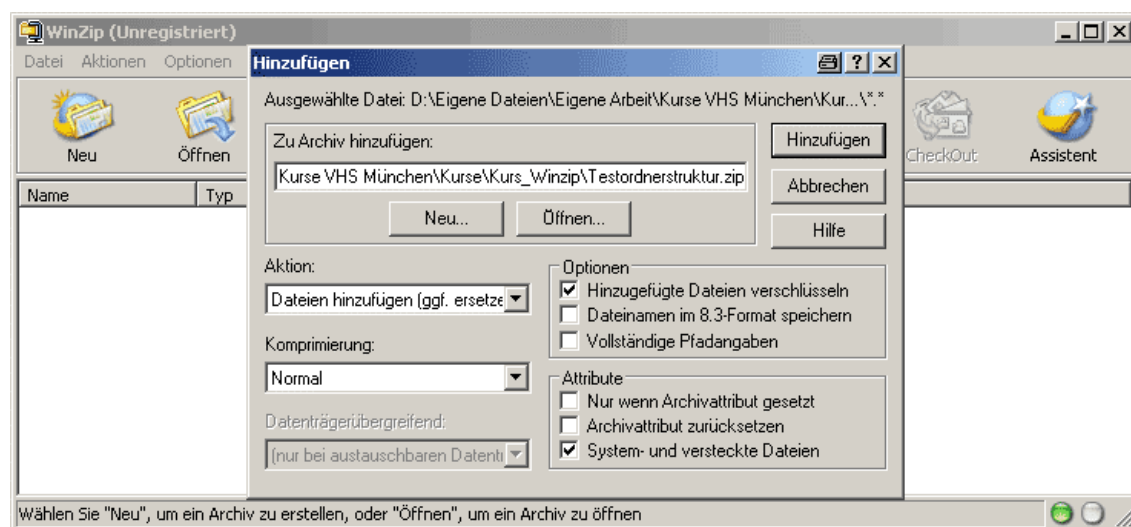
WinZip (Unregistriert)

Datei Aktionen Optionen

Neu Öffnen

CheckOut Assistent

Name Typ

Hinzufügen

? ×

Ausgewählte Datei: D:\Eigene Dateien\Eigene Arbeit\Kurse VHS München\Kur...\*.*

Zu Archiv hinzufügen:

Kurse VHS München\Kurse\Kurs_Winzip\Testordnerstruktur.zip

Neu... Öffnen...

Hinzufügen

Abbrechen

Hilfe

Aktion:

Dateien hinzufügen (ggf. ersetze

Komprimierung:

Normal

Datenträgerübergreifend:

(nur bei austauschbaren Datent

Optionen

☑ Hinzugefügte Dateien verschlüsseln

☐ Dateinamen im 8.3-Format speichern

☐ Vollständige Pfadangaben

Attribute

☐ Nur wenn Archivattribut gesetzt

☐ Archivattribut zurücksetzen

☑ System- und versteckte Dateien

Wählen Sie "Neu", um ein Archiv zu erstellen, oder "Öffnen", um ein Archiv zu öffnen